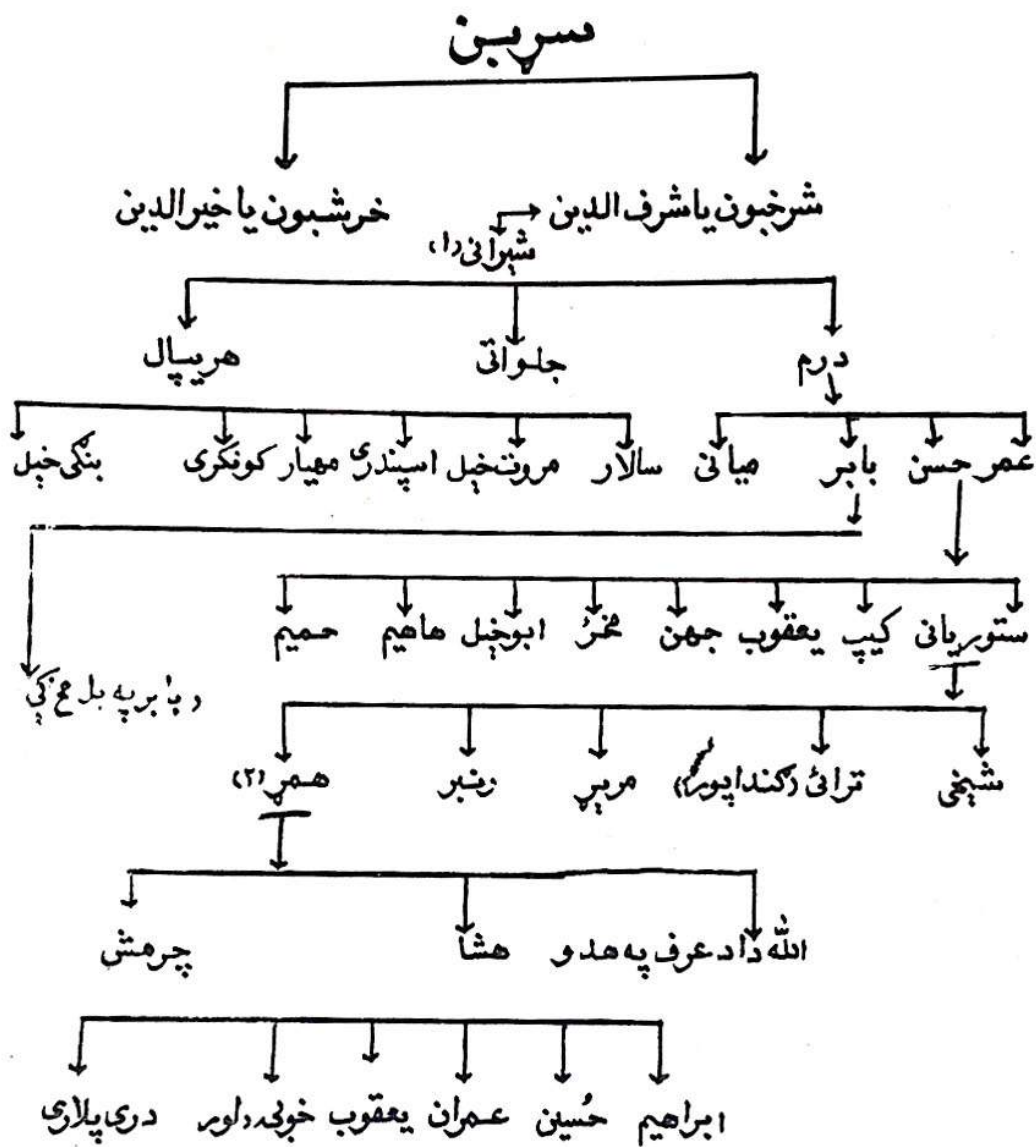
سربن

شرخبون یا شرف الدین
خرشبون یا خیرالدین

شیرانی (۱)

درم
جلوانی
هریپال

عمر حسن
بابر
میانی
سالار
مروت خیل
اسپندری
مهیار
کونکری
بنگی خیل

د بابر په بلوم کې

ستوریانی
کیپ
یعقوب
جهن
محمد
ابوخیل
هاشم
حمیم

شیخی
ترانۍ (کندا پور)
مریې
زمبر
همړ (۲)

الله داد عرف په هدو
هشا
چرمش

ابراهیم
حسین
عمران
یعقوب
خوبۍ داور
دری پلاری